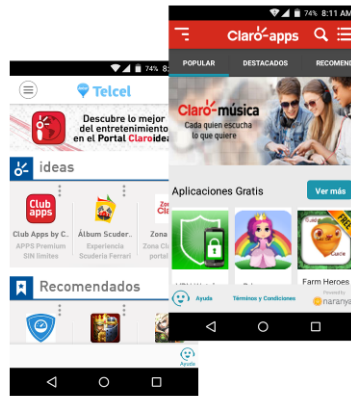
74% 8:2

Telcel

Descubre lo mejor del entretenimiento en el Portal Claroideas

ideas

Club apps

Club Apps by C..
APPS Premium SIN límites

Álbum Scuder..
Experiencia Scuderia Ferrari

Zona
Zona Cl
Portal d

Recomendados

Ayuda

74% 8:11 AM

Claro apps

POPULAR
DESTACADOS
RECOMEN

Claro música
Cada quien escucha lo que quiere

Aplicaciones Gratis

Ver más

FREE

Farm Heroes

Ayuda
Términos y Condiciones
naranya